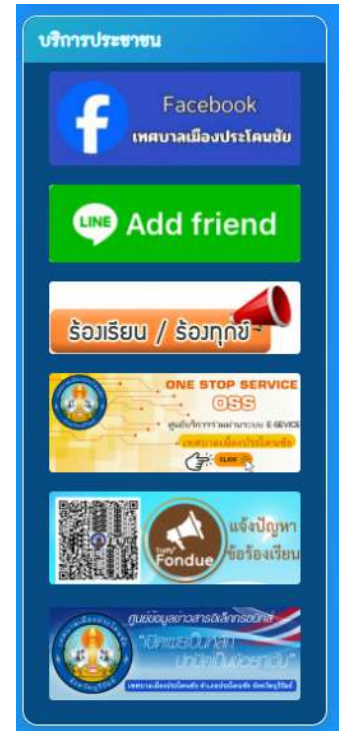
บริการประชาชน

f Facebook
เทศบาลเมืองประโคนชัย

LINE Add friend

ร้องเรียน / ร้องทุกข์

ONE STOP SERVICE
OSS
ศูนย์บริการร่วมผ่านระบบ E-SERVICE
เทศบาลเมืองประโคนชัย
CLICK

Traffy Fondue
แจ้งปัญหา
ข้อร้องเรียน

ศูนย์ข้อมูลข่าวสารอิเล็กทรอนิกส์
"เปิดเผยเป็นหลัก ปกปิดเป็นข้อยกเว้น"
เทศบาลเมืองประโคนชัย อำเภอประโคนชัย จังหวัดบุรีรัมย์